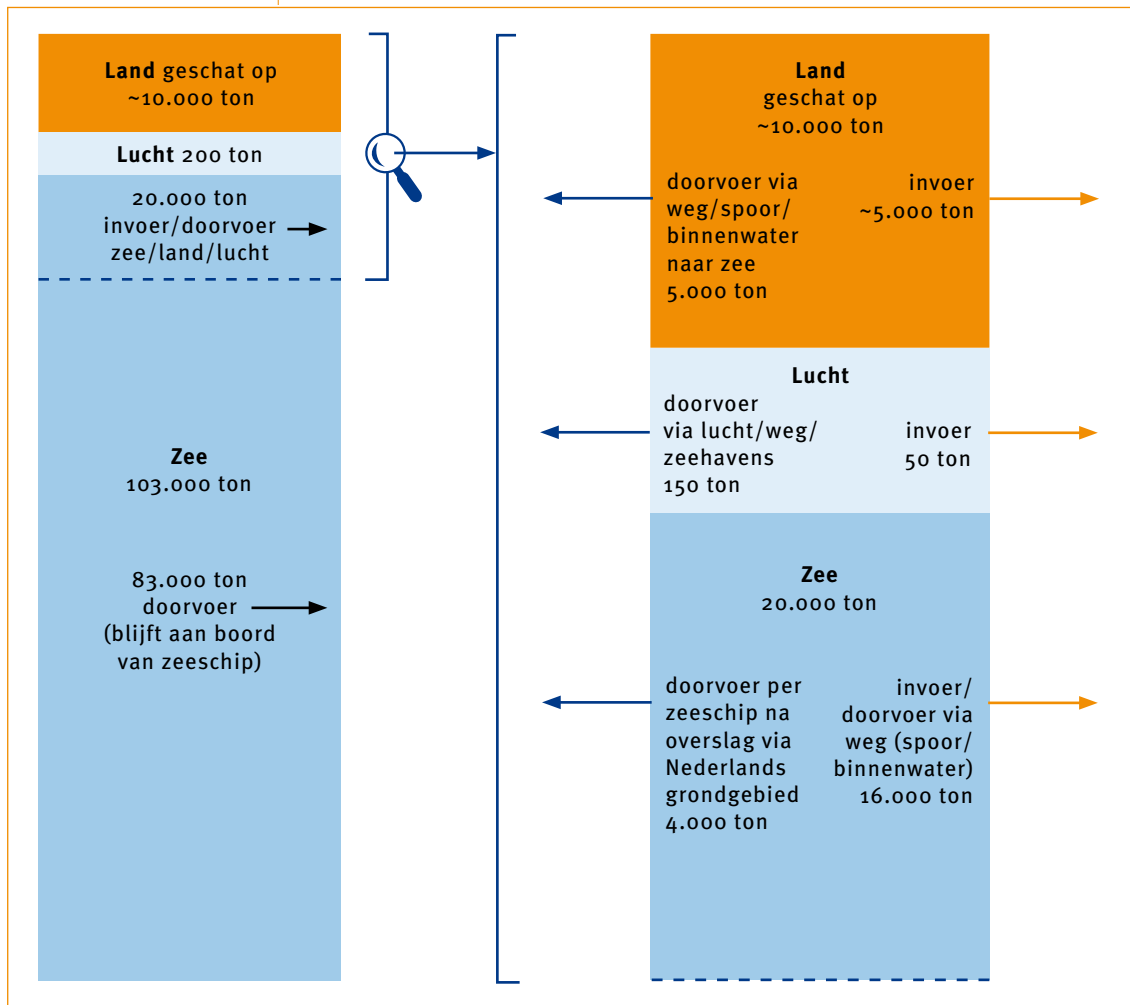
Land geschat op ~10.000 ton

Lucht 200 ton

20.000 ton invoer/doorvoer zee/land/lucht

Zee 103.000 ton

83.000 ton doorvoer (blijft aan boord van zeeschip)

Land geschat op ~10.000 ton

doorvoer via weg/spoor/ binnenwater naar zee 5.000 ton

invoer ~5.000 ton

Lucht

doorvoer via lucht/weg/ zeehavens 150 ton

invoer 50 ton

Zee 20.000 ton

doorvoer per zeeschip na overslag via Nederlands grondgebied 4.000 ton

invoer/ doorvoer via weg (spoor/ binnenwater) 16.000 ton